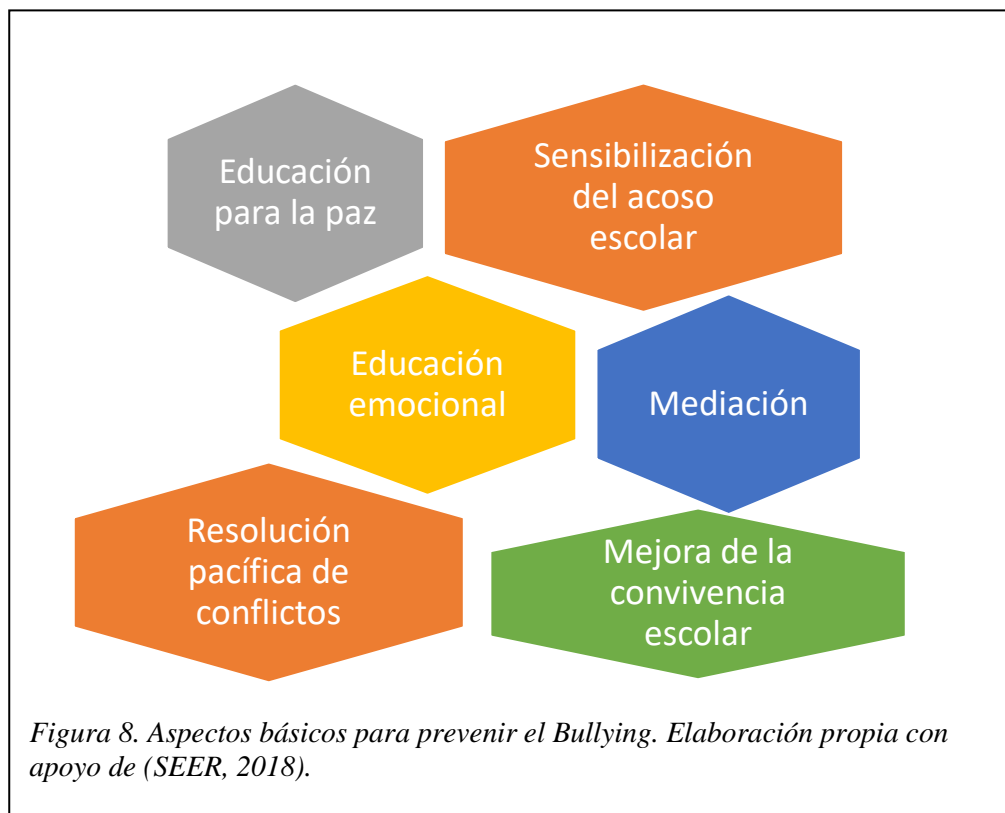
Educación para la paz

Sensibilización del acoso escolar

Educación emocional

Mediación

Resolución pacífica de conflictos

Mejora de la convivencia escolar

*Figura 8. Aspectos básicos para prevenir el Bullying. Elaboración propia con apoyo de (SEER, 2018).*